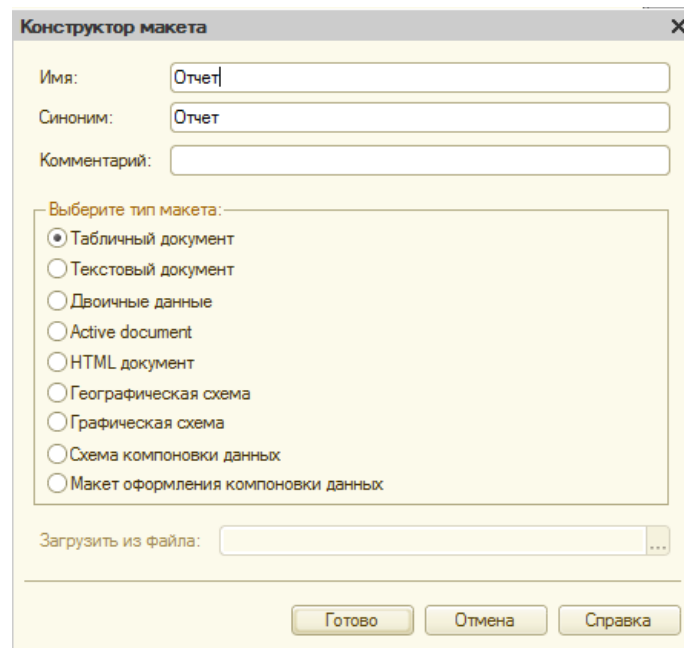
Конструктор макета

Имя: Отчет

Синоним: Отчет

Комментарий:

Выберите тип макета:

Табличный документ

Текстовый документ

Двоичные данные

Active document

HTML документ

Географическая схема

Графическая схема

Схема компоновки данных

Макет оформления компоновки данных

Загрузить из файла: ...

Готово Отмена Справка